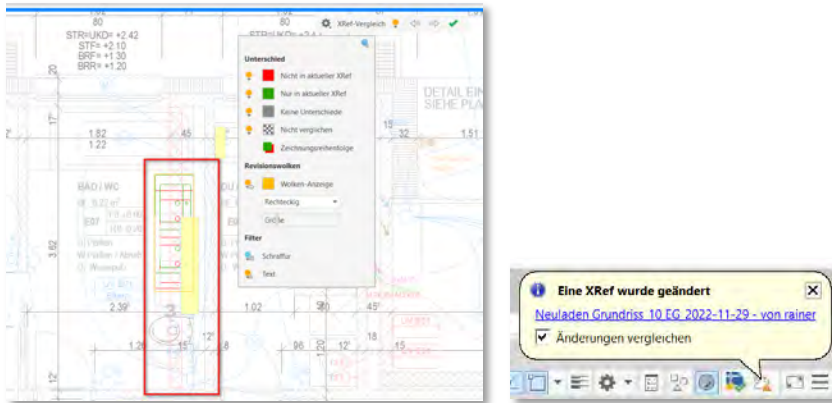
80
STR=UKD= +2.42
STF= +2.10
BRF= +1.30
BRR= +1.20

XRef-Vergleich

Unterschied
Nicht in aktueller XRef
Nur in aktueller XRef
Keine Unterschiede
Nicht verglichen
Zeichnungsreihenfolge

Revisionswolken
Wolken-Anzeige
Rechteckig
Größe

Filter
Schraffur
Text

DETAIL EIN
SIEHE PLA

1.82
1.22
45
15
32
1.51
BAD / WC
3.82
2.39
1.02
45°
1.26
15
12'
96
12'
18
15
12'

Eine XRef wurde geändert
Neuladen Grundriss 10 EG 2022-11-29 - von rainer
Änderungen vergleichen